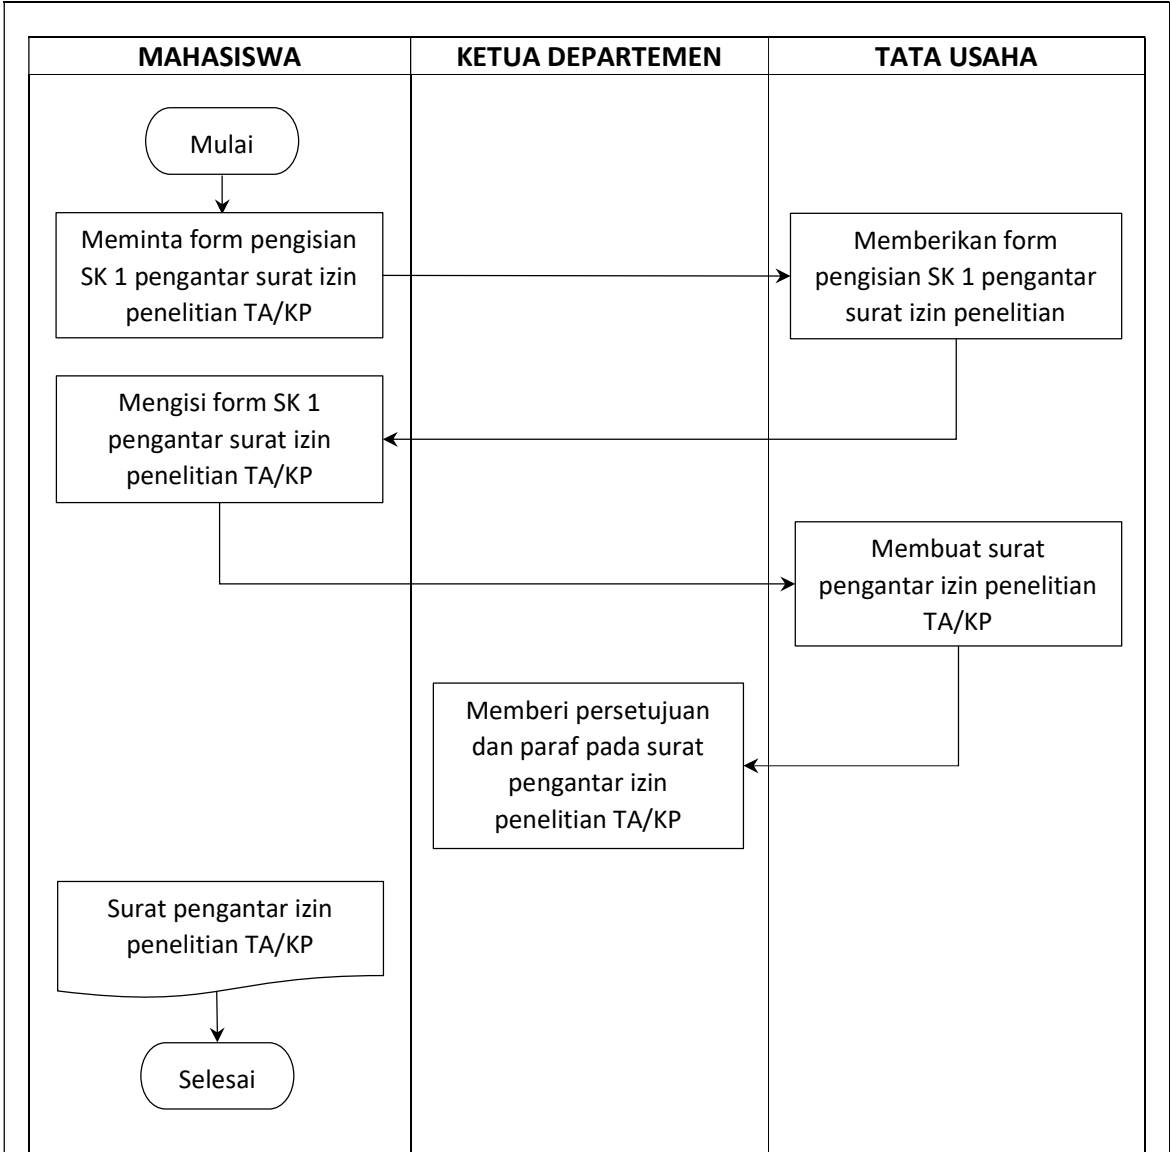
MAHASISWA

KETUA DEPARTEMEN

TATA USAHA

Mulai

Meminta form pengisian SK 1 pengantar surat izin penelitian TA/KP

Memberikan form pengisian SK 1 pengantar surat izin penelitian

Mengisi form SK 1 pengantar surat izin penelitian TA/KP

Membuat surat pengantar izin penelitian TA/KP

Memberi persetujuan dan paraf pada surat pengantar izin penelitian TA/KP

Surat pengantar izin penelitian TA/KP

Selesai